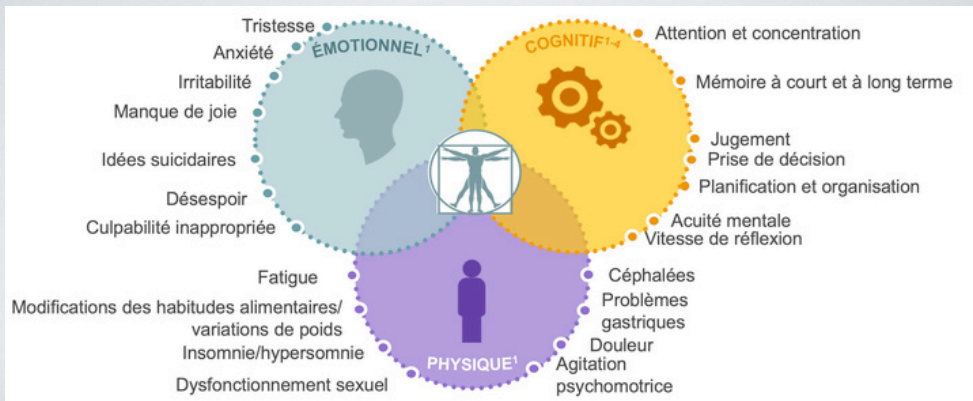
ÉMOTIONNEL$^{1}$

Tristesse
Anxiété
Irritabilité
Manque de joie
Idées suicidaires
Désespoir
Culpabilité inappropriée

COGNITIF$^{1-4}$

Attention et concentration
Mémoire à court et à long terme
Jugement
Prise de décision
Planification et organisation
Acuité mentale
Vitesse de réflexion

PHYSIQUE$^{1}$

Fatigue
Modifications des habitudes alimentaires/ variations de poids
Insomnie/hypersomnie
Dysfonctionnement sexuel
Céphalées
Problèmes gastriques
Douleur
Agitation psychomotrice